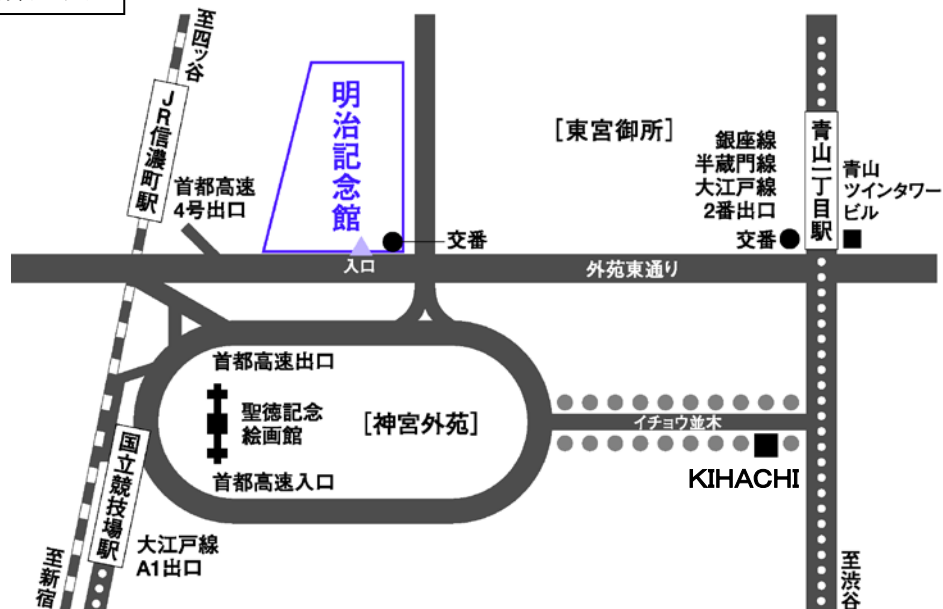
至四ツ谷

JR信濃町駅

首都高速
4号出口

明治記念館

入口

交番

［東宮御所］

銀座線
半蔵門線
大江戸線
2番出口

交番

青山一丁目駅

青山
ツインタワー
ビル

外苑東通り

首都高速出口

聖徳記念
絵画館

［神宮外苑］

イチョウ並木

KIHACHI

首都高速入口

国立競技場駅

大江戸線
A1出口

至新宿

至渋谷